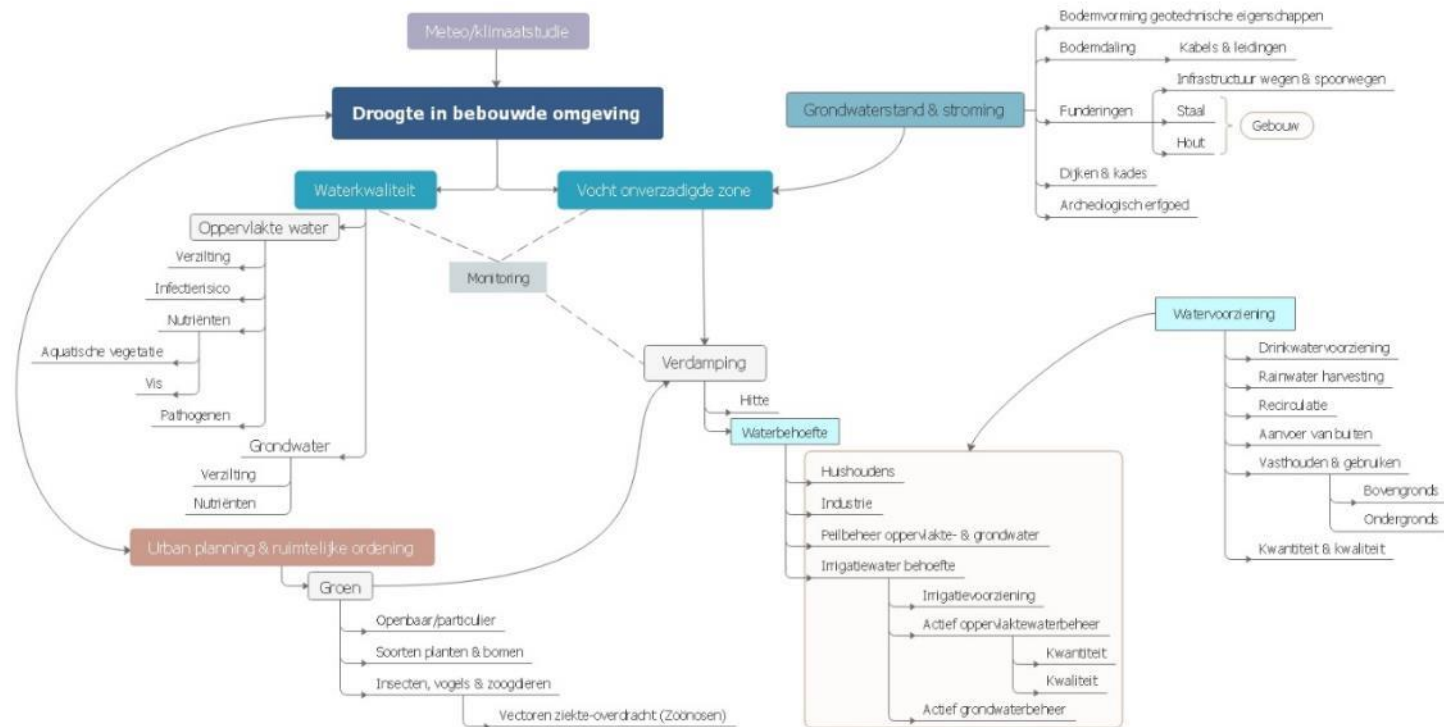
Meteo/klimaatstudie

Droogte in bebouwde omgeving

Waterkwaliteit

Vocht onverzadigde zone

Grondwaterstand & stroming

Bodemvorming geotechnische eigenschappen

Bodemdaling

Kabels & leidingen

Infrastructuur wegen & spoorwegen

Funderingen

Staal

Hout

Gebouw

Dijken & kades

Archeologisch erfgoed

Oppervlakte water

Verzilting

Infectierisico

Nutriënten

Aquatische vegetatie

Vis

Pathogenen

Grondwater

Verzilting

Nutriënten

Monitoring

Verdamping

Hitte

Waterbehoefte

Huishoudens

Industrie

Peilbeheer oppervlakte- & grondwater

Irrigatiewater behoefte

Irrigatievoorziening

Actief oppervlaktewaterbeheer

Kwantiteit

Kwaliteit

Actief grondwaterbeheer

Watervoorziening

Drinkwatervoorziening

Rainwater harvesting

Recirculatie

Aanvoer van buiten

Vasthouden & gebruiken

Bovengronds

Ondergronds

Kwantiteit & kwaliteit

Urban planning & ruimtelijke ordening

Groen

Openbaar/particulier

Soorten planten & bomen

Insecten, vogels & zoogdieren

Vectoren ziekte-overdracht (Zoönosen)